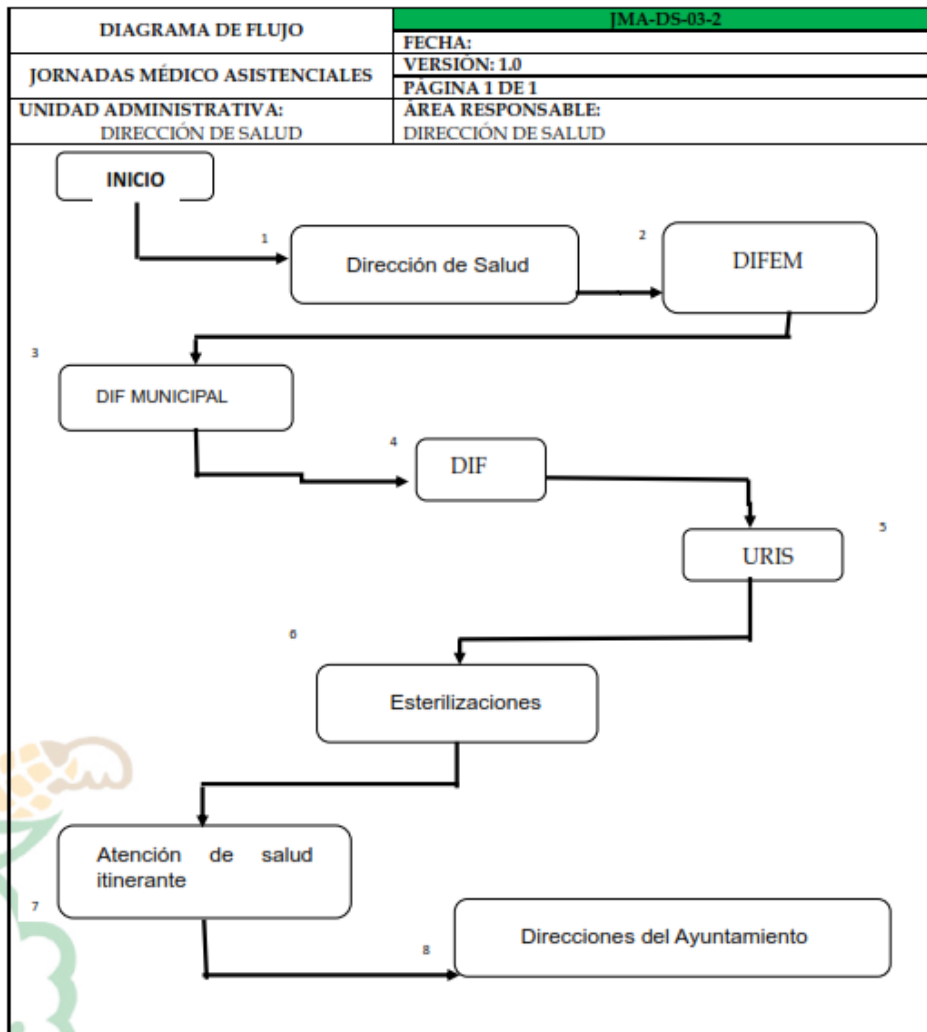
| DIAGRAMA DE FLUJO | JMA-DS-03-2 |
|---|---|
| | FECHA: |
| JORNADAS MÉDICO ASISTENCIALES | VERSION: 1.0 |
| | PAGINA 1 DE 1 |
| UNIDAD ADMINISTRATIVA: DIRECCIÓN DE SALUD | ÁREA RESPONSABLE: DIRECCIÓN DE SALUD |

INICIO

1 Dirección de Salud

2 DIFEM

3 DIF MUNICIPAL

4 DIF

5 URIS

6 Esterilizaciones

7 Atención de salud itinerante

8 Direcciones del Ayuntamiento